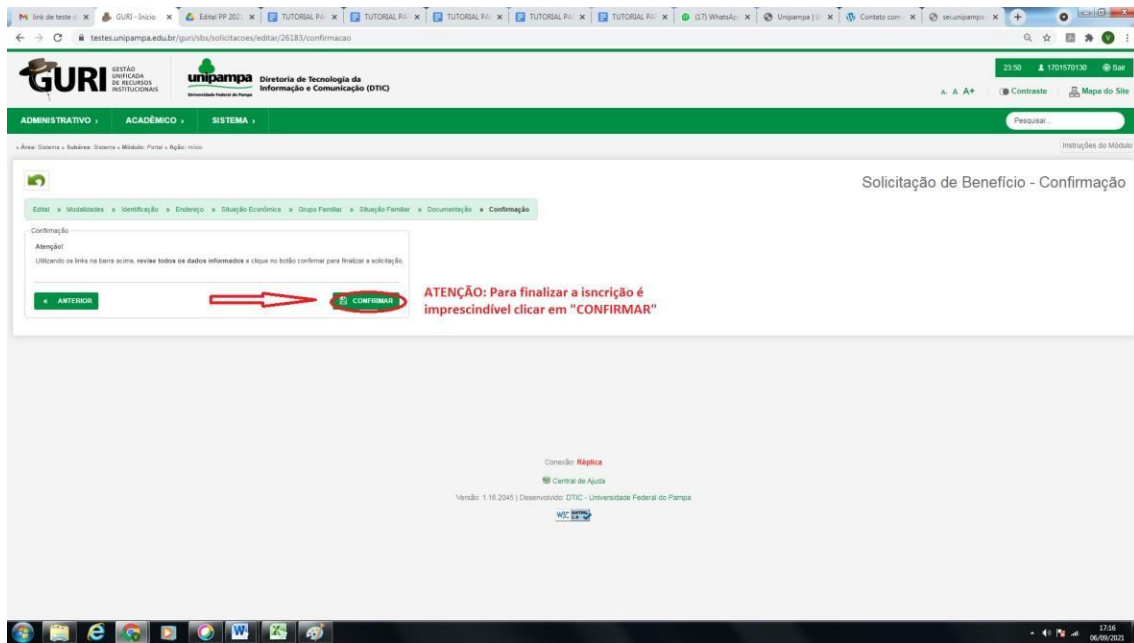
M link de teste × GURI - Início × Edital PP 2021 × TUTORIAL PA × TUTORIAL PA × TUTORIAL PA × TUTORIAL PA × TUTORIAL PA × (17) WhatsApp × Unipampa | × Contato com × seiunipampa ×

testes.unipampa.edu.br/guri/sbs/solicitacoes/editar/26183/confirmacao

GURI GESTÃO UNIFICADA DE RECURSOS INSTITUCIONAIS

unipampa Universidade Federal do Pampa

Diretoria de Tecnologia da Informação e Comunicação (DTIC)

23:50 1701570130 Sair

A A A+ Contraste Mapa do Site

ADMINISTRATIVO › ACADÊMICO › SISTEMA ›

Pesquisar...

» Área: Sistema » Subárea: Sistema » Módulo: Portal » Ação: início

Instruções do Módulo

Solicitação de Benefício - Confirmação

Edital » Modalidades » Identificação » Endereço » Situação Econômica » Grupo Familiar » Situação Familiar » Documentação » Confirmação

Confirmação

Atenção!

Utilizando os links na barra acima, revise todos os dados informados e clique no botão confirmar para finalizar a solicitação.

« ANTERIOR

CONFIRMAR

ATENÇÃO: Para finalizar a isncrição é imprescindível clicar em "CONFIRMAR"

Conexão: Réplica

Central de Ajuda

Versão: 1.16.2045 | Desenvolvido: DTIC - Universidade Federal do Pampa

W3C XHTML 1.0

17:16
06/09/2021